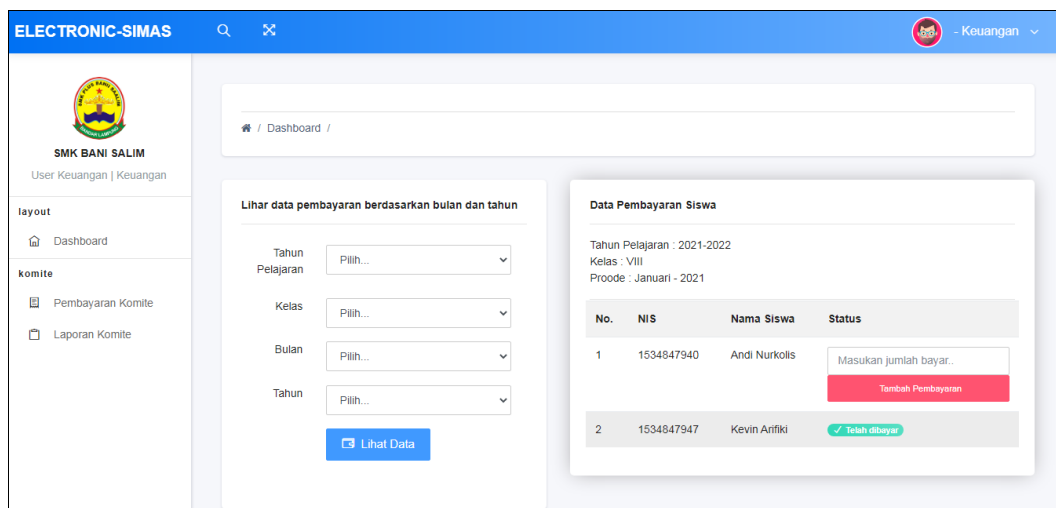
ELECTRONIC-SIMAS

- Keuangan

SMK BANI SALIM

SMK BANI SALIM
User Keuangan | Keuangan

layout
Dashboard
komite
Pembayaran Komite
Laporan Komite

/ Dashboard /

Lihar data pembayaran berdasarkan bulan dan tahun

Tahun Pelajaran Pilih...
Kelas Pilih...
Bulan Pilih...
Tahun Pilih...
Lihat Data

Data Pembayaran Siswa

Tahun Pelajaran : 2021-2022
Kelas : VIII
Proode : Januari - 2021

| No. | NIS | Nama Siswa | Status |
|---|---|---|---|
| 1 | 1534847940 | Andi Nurkolis | Masukan jumlah bayar.. Tambah Pembayaran |
| 2 | 1534847947 | Kevin Arifiki | ✓ Telah dibayar |